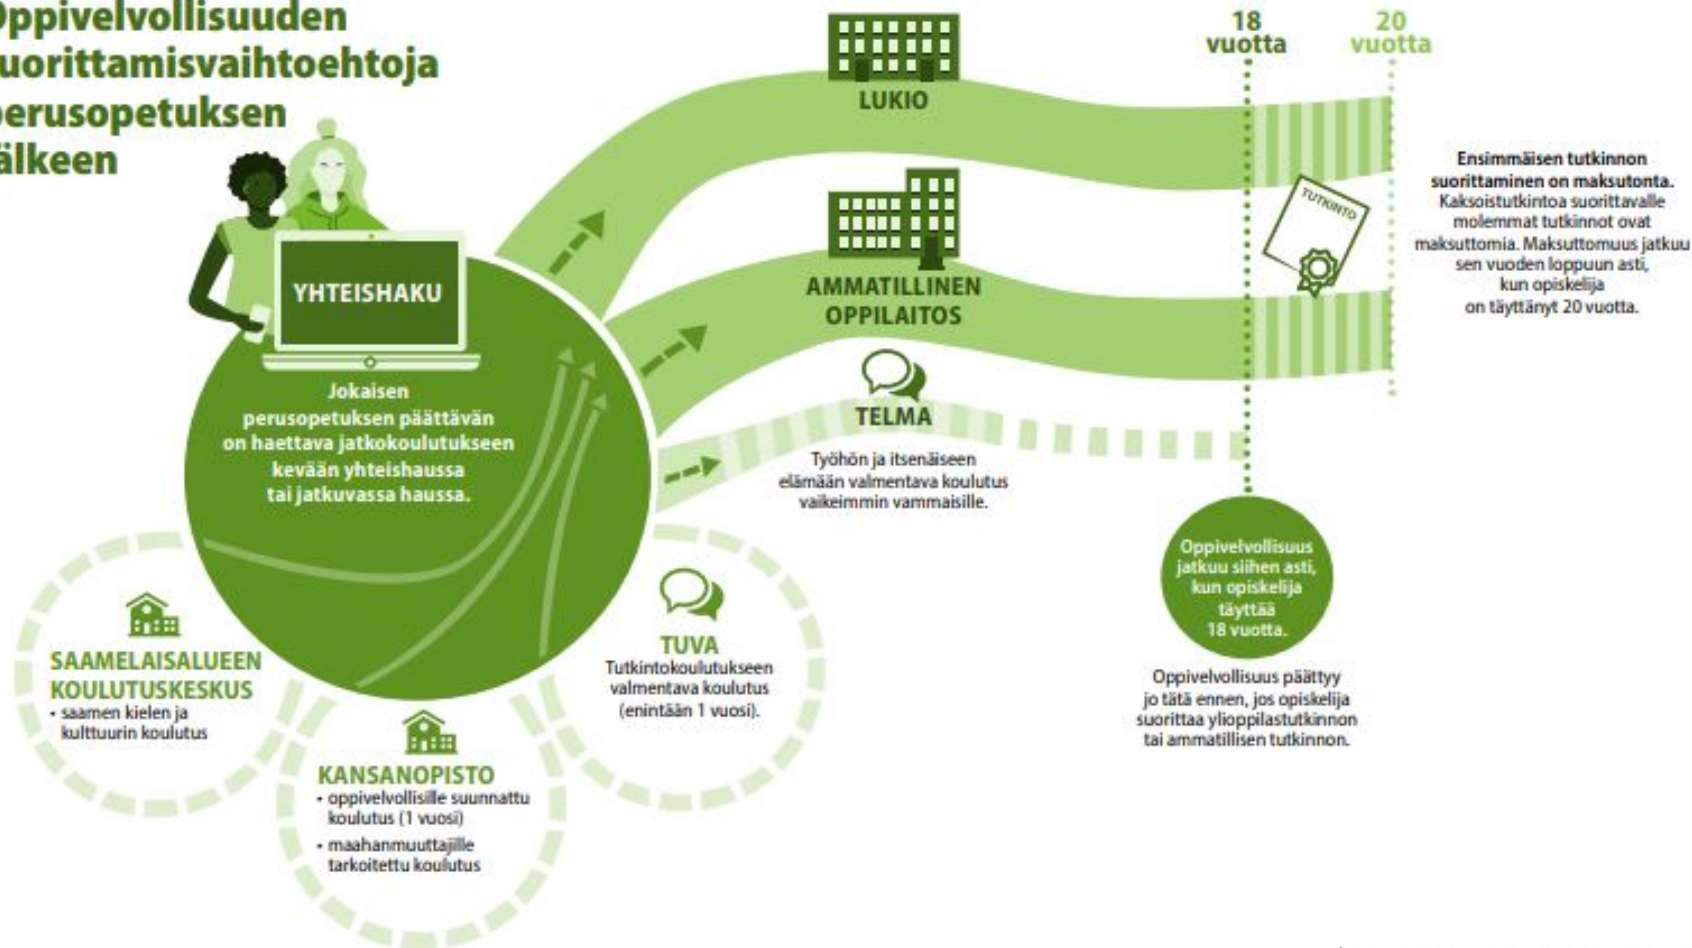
Oppivelvollisuuden suorittamisvaihtoehtoja perusopetuksen älkeen

YHTEISHAKU

Jokaisen perusopetuksen päättävän on haettava jatkokoulutukseen kevään yhteishaussa tai jatkuvassa haussa.

LUKIO

AMMATILLINEN OPPILAITOS

TELMA

Työhön ja itsenäiseen elämään valmentava koulutus vaikeimmin vammaisille.

18 vuotta

20 vuotta

TUTKINTO

Ensimmäisen tutkinnon suorittaminen on maksutonta. Kaksoistutkintoa suorittavalle molemmat tutkinnot ovat maksuttomia. Maksuttomuus jatkuu sen vuoden loppuun asti, kun opiskelija on täyttänyt 20 vuotta.

Oppivelvollisuus jatkuu siihen asti, kun opiskelija täyttää 18 vuotta.

Oppivelvollisuus päättyy jo tätä ennen, jos opiskelija suorittaa ylioppilastutkinnon tai ammatillisen tutkinnon.

SAAMELAISALUEEN KOULUTUSKESKUS
• saamen kielen ja kulttuurin koulutus

KANSANOPISTO
• oppivelvollisille suunnattu koulutus (1 vuosi)
• maahanmuuttajille tarkoitettu koulutus

TUVA
Tutkintokoulutukseen valmentava koulutus (enintään 1 vuosi).